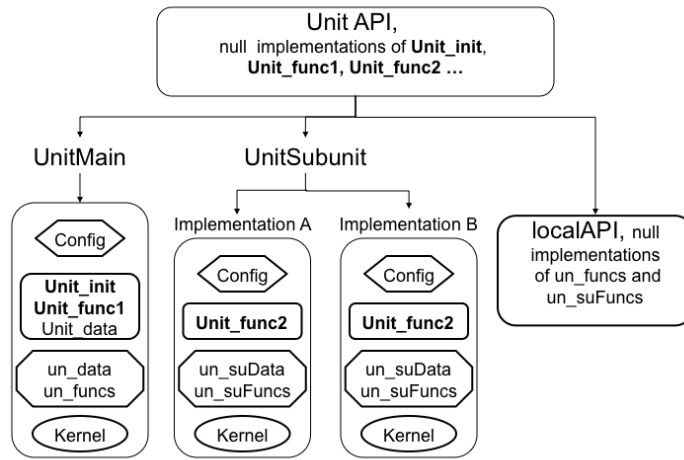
Unit API, null implementations of **Unit_init**, **Unit_func1, Unit_func2 …**

UnitMain

UnitSubunit

Config

**Unit_init**
**Unit_func1**
Unit_data

un_data
un_funcs

Kernel

Implementation A

Config

**Unit_func2**

un_suData
un_suFuncs

Kernel

Implementation B

Config

**Unit_func2**

un_suData
un_suFuncs

Kernel

localAPI, null implementations of un_funcs and un_suFuncs